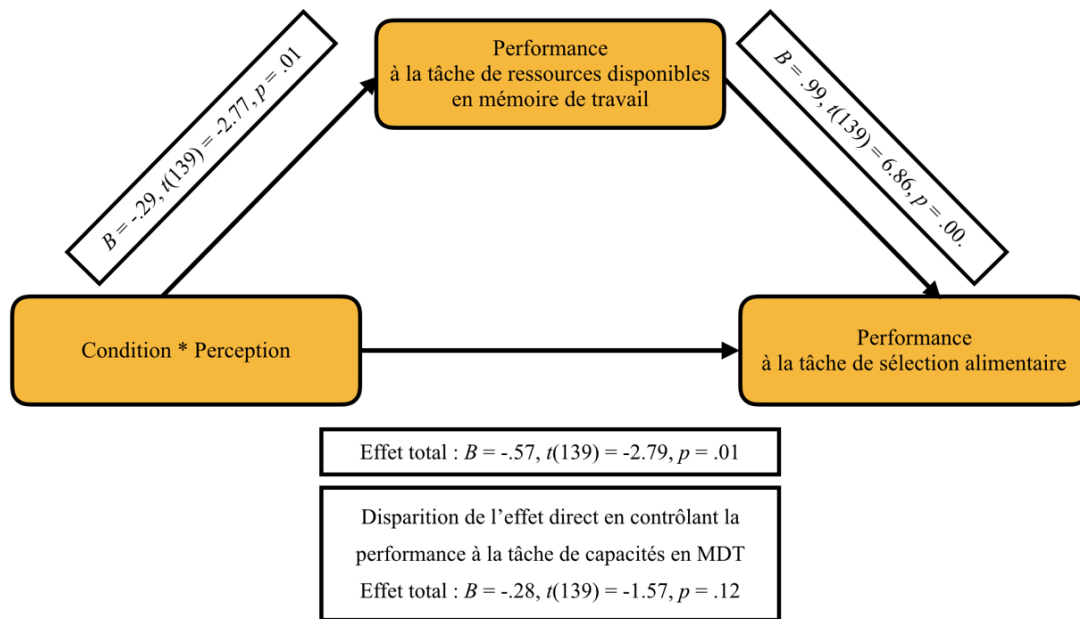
$B = -.29, t(139) = -2.77, p = .01$

Performance
à la tâche de ressources disponibles
en mémoire de travail

$B = .99, t(139) = 6.86, p = .00.$

Condition * Perception

Performance
à la tâche de sélection alimentaire

Effet total : $B = -.57$, $t(139) = -2.79$, $p = .01$

Disparition de l'effet direct en contrôlant la performance à la tâche de capacités en MDT
Effet total : $B = -.28$, $t(139) = -1.57$, $p = .12$